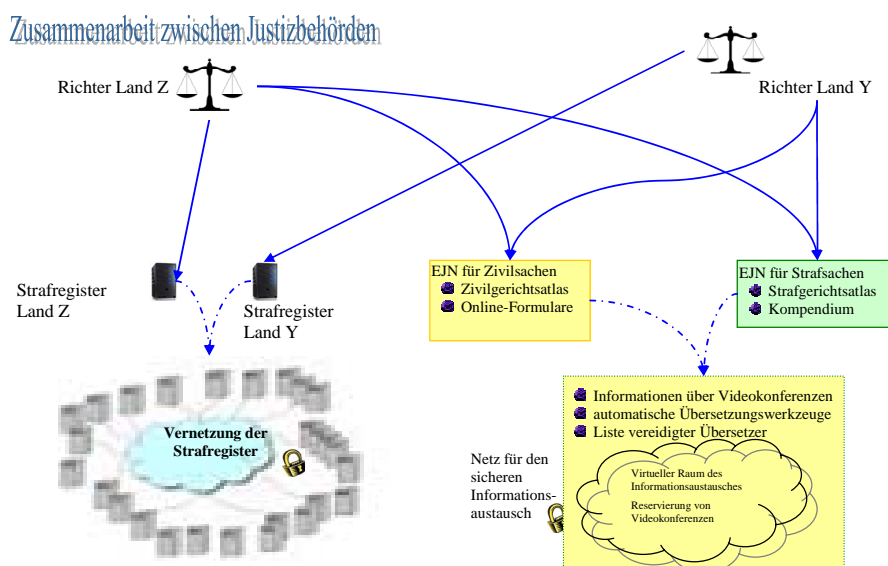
Zusammenarbeit zwischen Justizbehörden

Richter Land Z

Richter Land Y

Strafregister Land Z

Strafregister Land Y

EJN für Zivilsachen
Zivilgerichtsatlas
Online-Formulare

EJN für Strafsachen
Strafgerichtsatlas
Kompendium

Vernetzung der Strafregister

Informationen über Videokonferenzen
automatische Übersetzungswerkzeuge
Liste vereidigter Übersetzer

Netz für den sicheren Informationsaustausch

Virtueller Raum des Informationsaustausches
Reservierung von Videokonferenzen